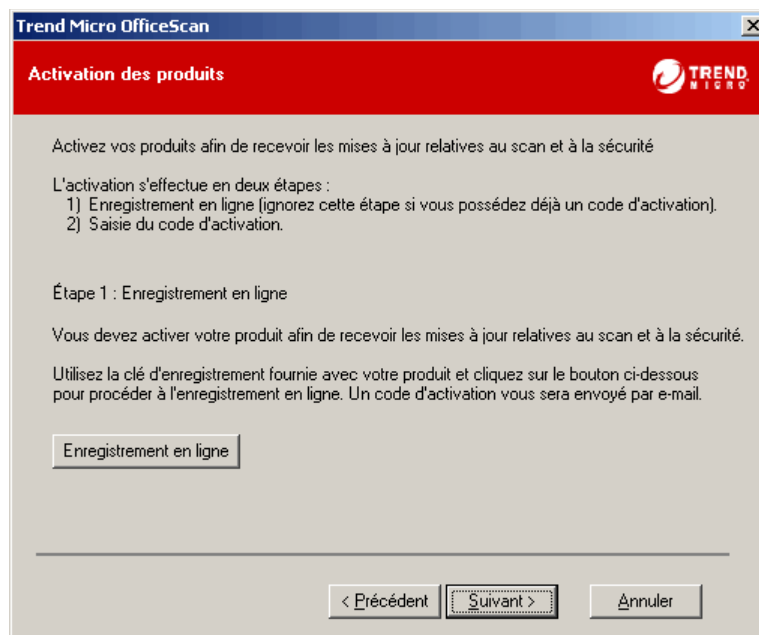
Trend Micro OfficeScan

X

Activation des produits

TREND MICRO

Activez vos produits afin de recevoir les mises à jour relatives au scan et à la sécurité

L'activation s'effectue en deux étapes :
1) Enregistrement en ligne (ignorez cette étape si vous possédez déjà un code d'activation).
2) Saisie du code d'activation.

Étape 1 : Enregistrement en ligne

Vous devez activer votre produit afin de recevoir les mises à jour relatives au scan et à la sécurité.

Utilisez la clé d'enregistrement fournie avec votre produit et cliquez sur le bouton ci-dessous pour procéder à l'enregistrement en ligne. Un code d'activation vous sera envoyé par e-mail.

Enregistrement en ligne

< Précédent

Suivant >

Annuler